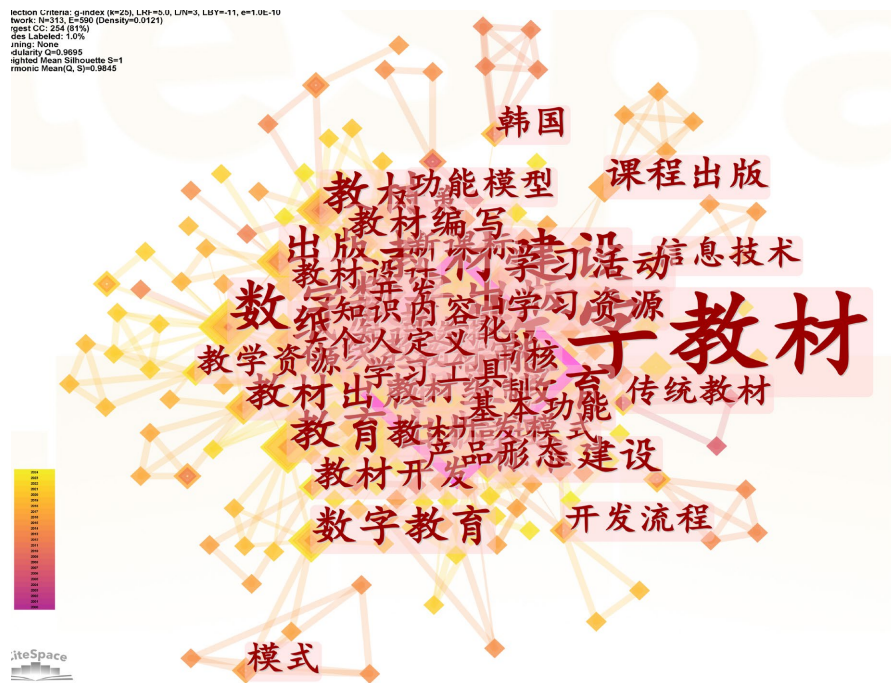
lection Criteria: g-index (k=25), LRF=3.0, L/N=3, LBY=-11, e=1.0E-10
twork: N=313, E=590 (Density=0.0121)
rgest CC: 254 (81%)
des Labeled: 1.0%
uning: None
odularity Q=0.9695
eighted Mean Silhouette S=1
rmonic Mean(Q, S)=0.9845

韩国
课程出版
教材功能模型
教材编写
出版
新课标
建设
学习活动
信息技术
教材设计
数
知识内容
学习资源
字教材
个人定义化
教学资源
学习工具
审核
教材出
教材
制
育
传统教材
基本功能
教育教
开发模式
产品形态建设
教材开发
数字教育
开发流程
模式
iteSpace